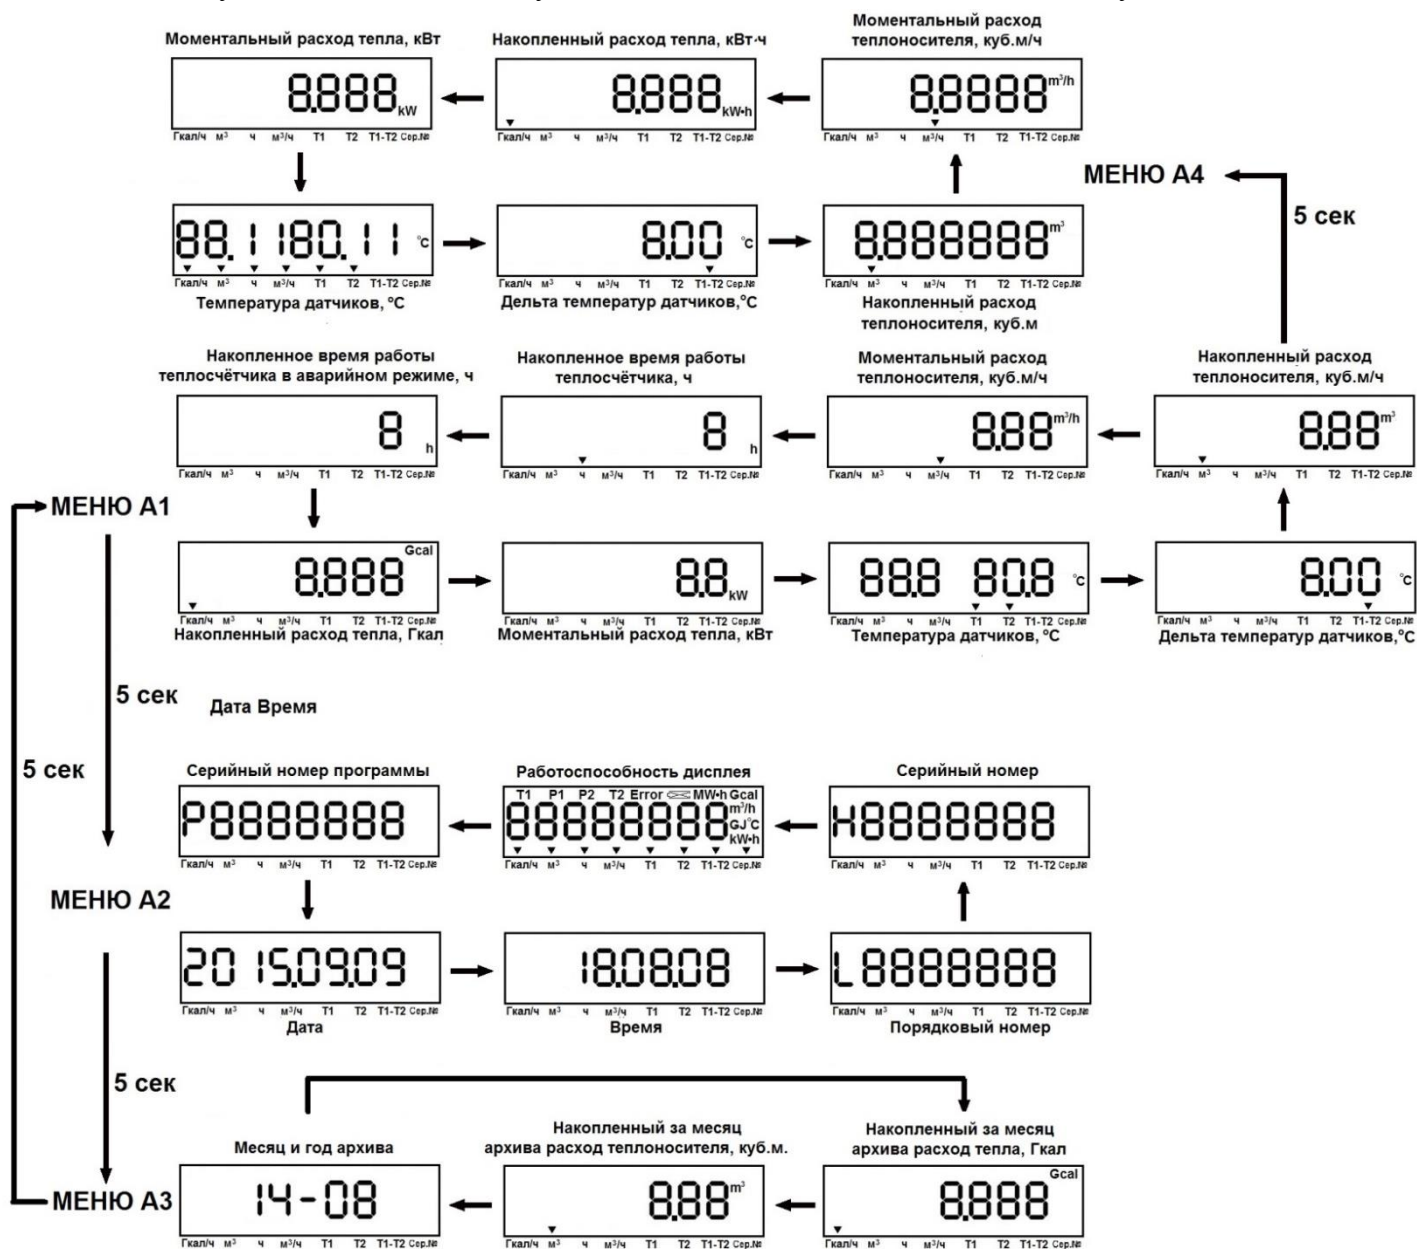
Моментальный расход тепла, кВт

8.888 kW

Гкал/ч м³ ч м³/ч T1 T2 T1-T2 Сер.№

Накопленный расход тепла, кВт·ч

8.888 kW•h

Гкал/ч м³ ч м³/ч T1 T2 T1-T2 Сер.№

Моментальный расход теплоносителя, куб.м/ч

8.8888 m³/h

Гкал/ч м³ ч м³/ч T1 T2 T1-T2 Сер.№

МЕНЮ А4

5 сек

88.1 180.11 °C

Гкал/ч м³ ч м³/ч T1 T2 T1-T2 Сер.№

Температура датчиков, °C

8.00 °C

Гкал/ч м³ ч м³/ч T1 T2 T1-T2 Сер.№

Дельта температур датчиков,°C

8.888888 m³

Гкал/ч м³ ч м³/ч T1 T2 T1-T2 Сер.№

Накопленный расход теплоносителя, куб.м

Накопленное время работы теплосчётчика в аварийном режиме, ч

8 h

Гкал/ч м³ ч м³/ч T1 T2 T1-T2 Сер.№

Накопленное время работы теплосчётчика, ч

8 h

Гкал/ч м³ ч м³/ч T1 T2 T1-T2 Сер.№

Моментальный расход теплоносителя, куб.м/ч

8.88 m³/h

Гкал/ч м³ ч м³/ч T1 T2 T1-T2 Сер.№

Накопленный расход теплоносителя, куб.м/ч

8.88 m³

Гкал/ч м³ ч м³/ч T1 T2 T1-T2 Сер.№

МЕНЮ А1

8.888 Gcal

Гкал/ч м³ ч м³/ч T1 T2 T1-T2 Сер.№

Накопленный расход тепла, Гкал

8.8 kW

Гкал/ч м³ ч м³/ч T1 T2 T1-T2 Сер.№

Моментальный расход тепла, кВт

88.8 80.8 °C

Гкал/ч м³ ч м³/ч T1 T2 T1-T2 Сер.№

Температура датчиков, °C

8.00 °C

Гкал/ч м³ ч м³/ч T1 T2 T1-T2 Сер.№

Дельта температур датчиков,°C

5 сек

Дата Время

5 сек

Серийный номер программы

P8888888

Гкал/ч м³ ч м³/ч T1 T2 T1-T2 Сер.№

Работоспособность дисплея

T1 P1 P2 T2 Error MW•h Gcal

88888888 m³/h GJ °C kW•h

Гкал/ч м³ ч м³/ч T1 T2 T1-T2 Сер.№

Серийный номер

H8888888

Гкал/ч м³ ч м³/ч T1 T2 T1-T2 Сер.№

МЕНЮ А2

2015.09.09

Гкал/ч м³ ч м³/ч T1 T2 T1-T2 Сер.№

Дата

18.08.08

Гкал/ч м³ ч м³/ч T1 T2 T1-T2 Сер.№

Время

L8888888

Гкал/ч м³ ч м³/ч T1 T2 T1-T2 Сер.№

Порядковый номер

5 сек

Месяц и год архива

МЕНЮ А3

14-08

Гкал/ч м³ ч м³/ч T1 T2 T1-T2 Сер.№

Накопленный за месяц архива расход теплоносителя, куб.м.

8.88 m³

Гкал/ч м³ ч м³/ч T1 T2 T1-T2 Сер.№

Накопленный за месяц архива расход тепла, Гкал

8.888 Gcal

Гкал/ч м³ ч м³/ч T1 T2 T1-T2 Сер.№